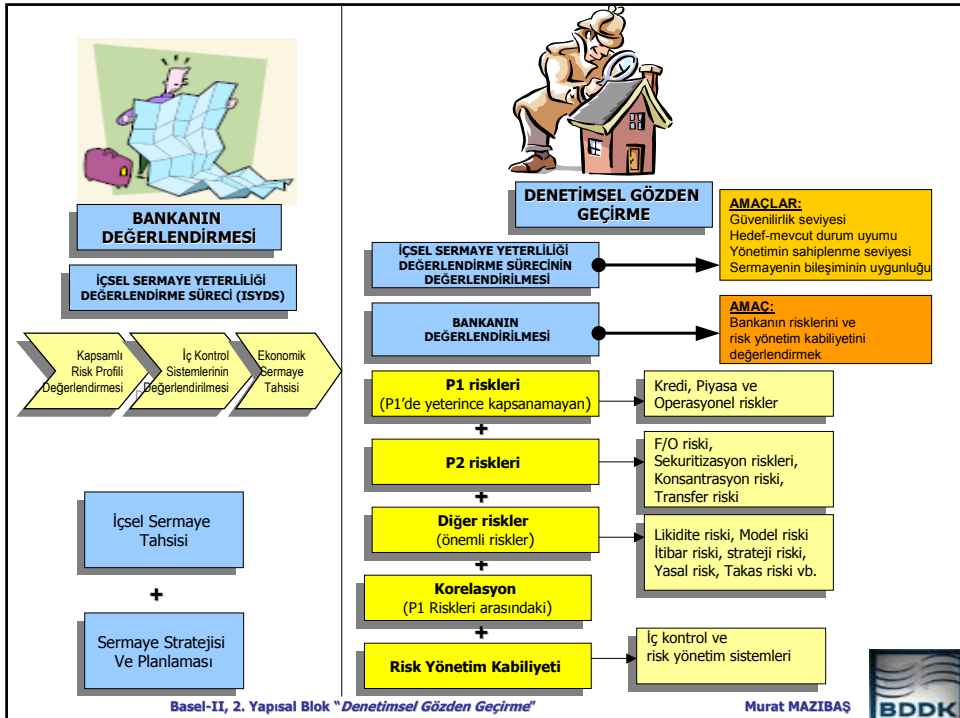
BANKANIN DEĞERLENDİRMESİ

İÇSEL SERMAYE YETERLİLİĞİ DEĞERLENDİRME SÜRECİ (ISYDS)

Kapsamlı Risk Profili Değerlendirmesi

İç Kontrol Sistemlerinin Değerlendirilmesi

Ekonomik Sermaye Tahsisi

İçsel Sermaye Tahsisi

+

Sermaye Stratejisi Ve Planlaması

DENETİMSEL GÖZDEN GEÇİRME

İÇSEL SERMAYE YETERLİLİĞİ DEĞERLENDİRME SÜRECİNİN DEĞERLENDİRİLMESİ

AMAÇLAR:
Güvenilirlik seviyesi
Hedef-mevcut durum uyumu
Yönetimin sahiplenme seviyesi
Sermayenin bileşiminin uygunluğu

BANKANIN DEĞERLENDİRİLMESİ

AMAÇ:
Bankanın risklerini ve risk yönetim kabiliyetini değerlendirmek

P1 riskleri
(P1'de yeterince kapsanamayan)

Kredi, Piyasa ve Operasyonel riskler

+

P2 riskleri

F/O riski,
Sekuritizasyon riskleri,
Konsantrasyon riski,
Transfer riski

+

Diğer riskler
(önemli riskler)

Likidite riski, Model riski
İtibar riski, strateji riski,
Yasal risk, Takas riski vb.

+

Korelasyon
(P1 Riskleri arasındaki)

+

Risk Yönetim Kabiliyeti

İç kontrol ve
risk yönetim sistemleri

Basel-II, 2. Yapısal Blok "Denetimsel Gözden Geçirme"

Murat MAZIBAŞ

BDDK